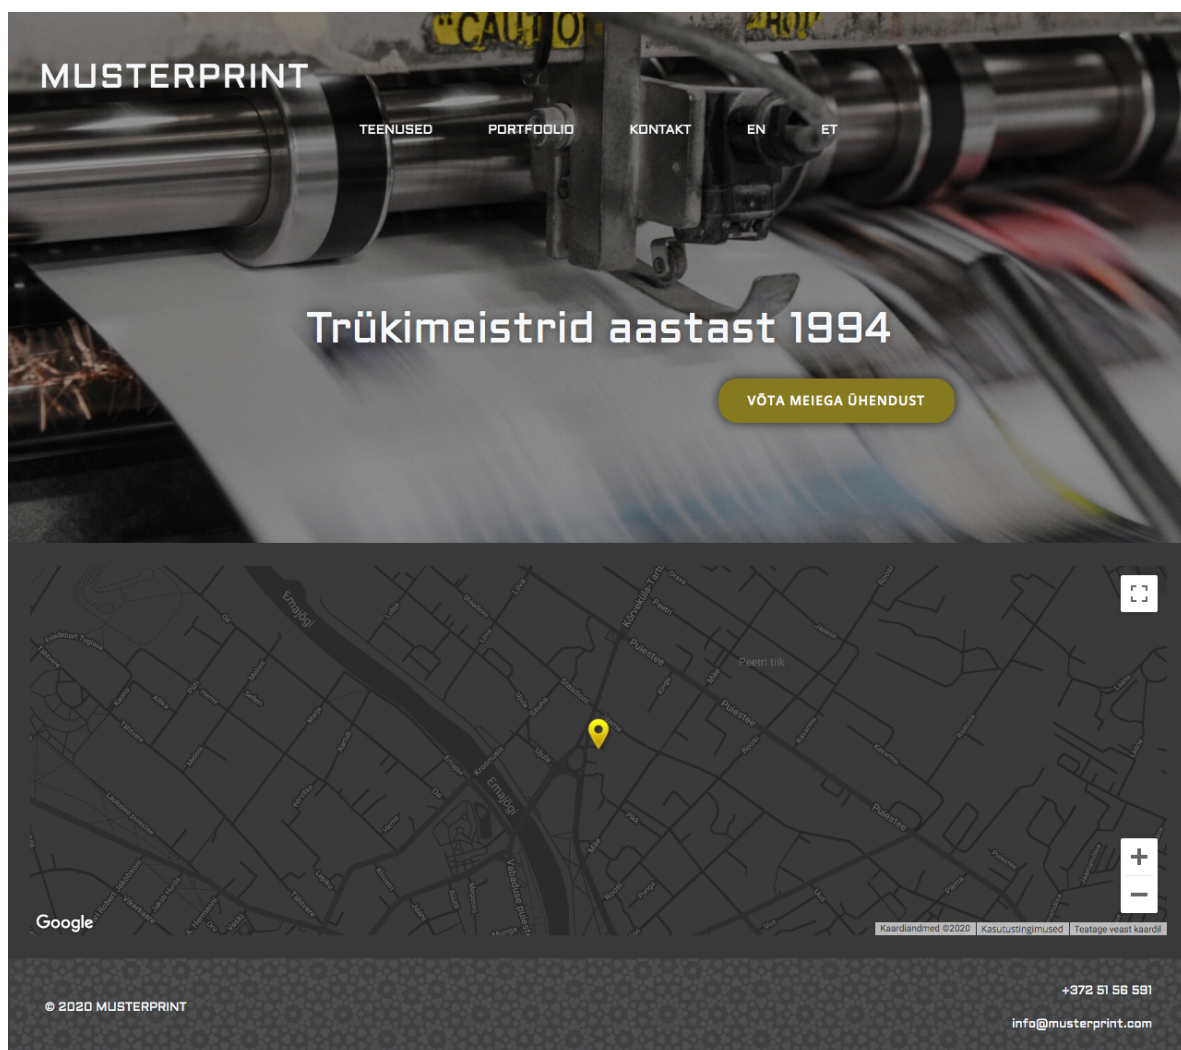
MUSTERPRINT

TEENUSED PORTFOOLIO KONTAKT EN ET

Trükimeistrid aastast 1994

VÕTA MEIEGA ÜHENDUST

Emajõgi
Puiestee
Peetri tükk
Puiestee
Emajõgi
Puiestee

Google

Kaardiandmed ©2020 | Kasutustingimused | Teatage veast kaardil

© 2020 MUSTERPRINT

+372 51 56 591

info@musterprint.com